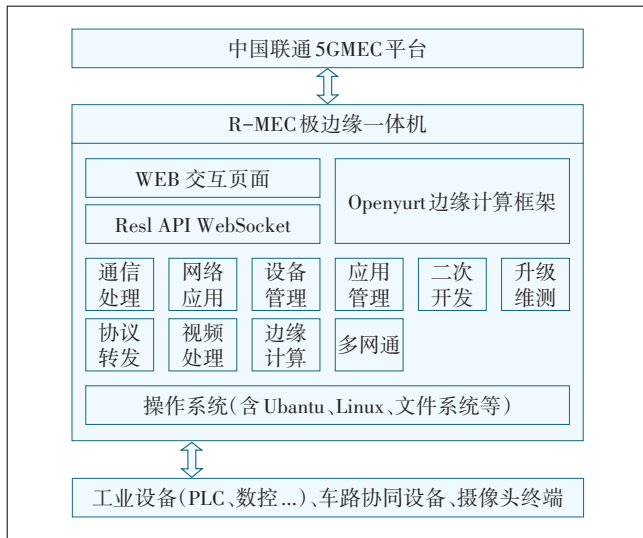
中国联通5GMEC平台

R-MEC极边缘一体机

WEB交互页面

Resl API WebSocket

Openyurt边缘计算框架

通信处理

网络应用

设备管理

应用管理

二次开发

升级维测

协议转发

视频处理

边缘计算

多网通

操作系统(含Ubantu、Linux、文件系统等)

工业设备(PLC、数控...)、车路协同设备、摄像头终端